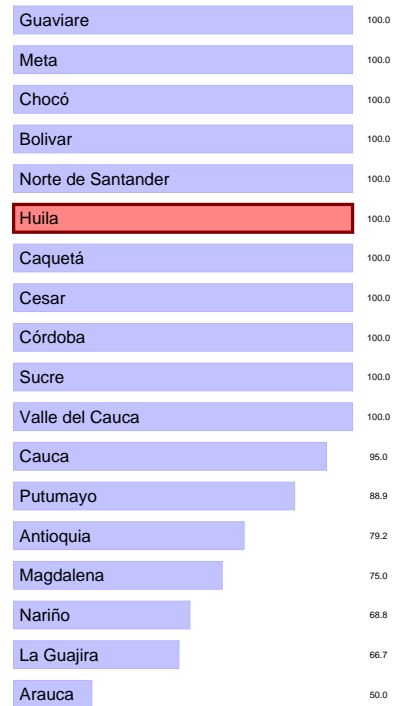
| | |
|---|---|
| Guaviare | 100.0 |
| Meta | 100.0 |
| Chocó | 100.0 |
| Bolivar | 100.0 |
| Norte de Santander | 100.0 |
| Huila | 100.0 |
| Caquetá | 100.0 |
| Cesar | 100.0 |
| Córdoba | 100.0 |
| Sucre | 100.0 |
| Valle del Cauca | 100.0 |
| Cauca | 95.0 |
| Putumayo | 88.9 |
| Antioquia | 79.2 |
| Magdalena | 75.0 |
| Nariño | 68.8 |
| La Guajira | 66.7 |
| Arauca | 50.0 |